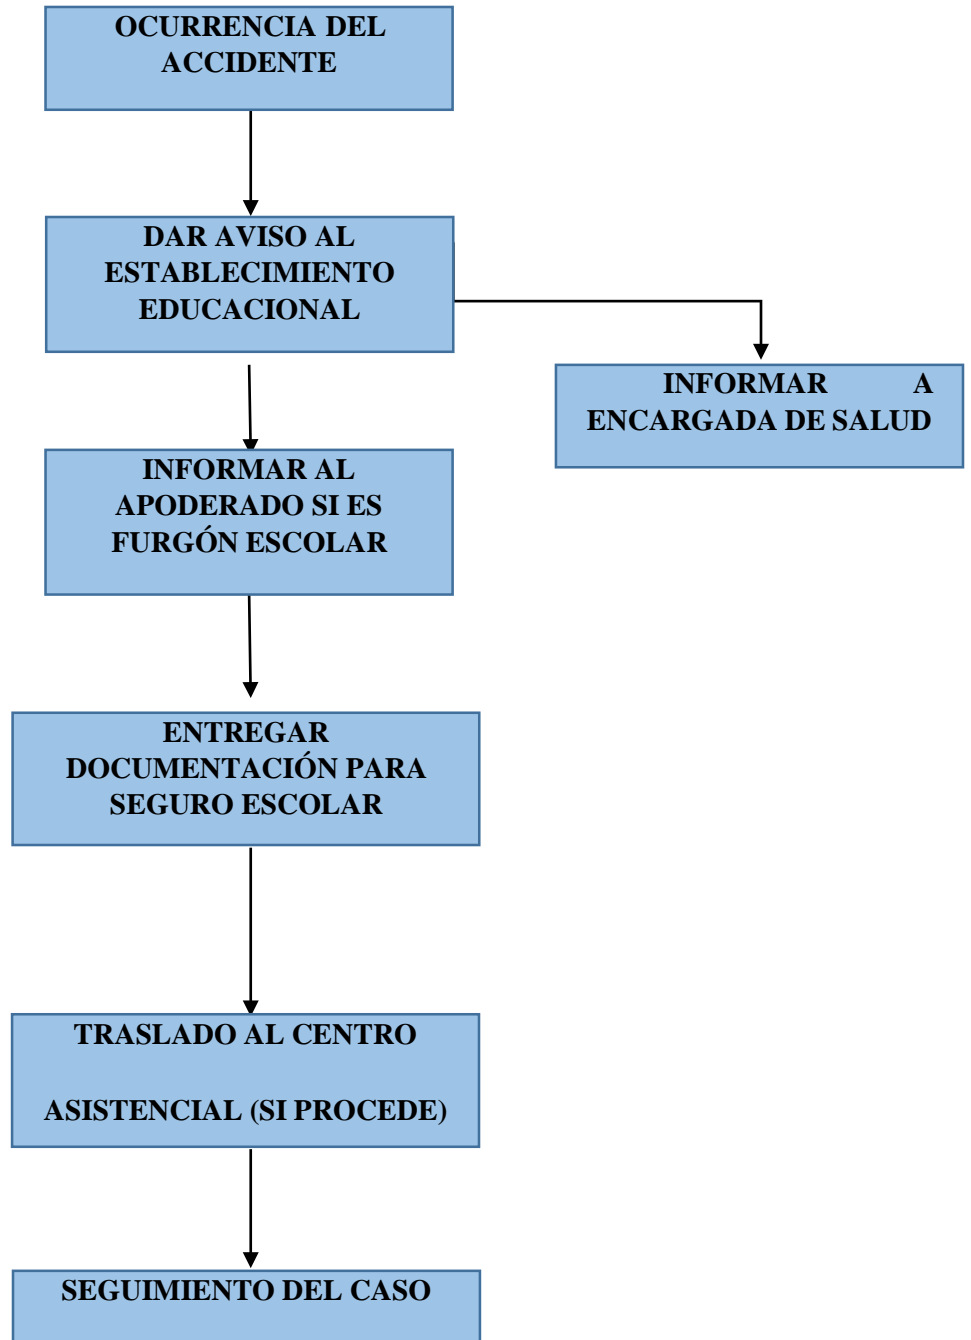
OCURRENCIA DEL ACCIDENTE

DAR AVISO AL ESTABLECIMIENTO EDUCACIONAL

INFORMAR A ENCARGADA DE SALUD

INFORMAR AL APODERADO SI ES FURGÓN ESCOLAR

ENTREGAR DOCUMENTACIÓN PARA SEGURO ESCOLAR

TRASLADO AL CENTRO

ASISTENCIAL (SI PROCEDE)

SEGUIMIENTO DEL CASO